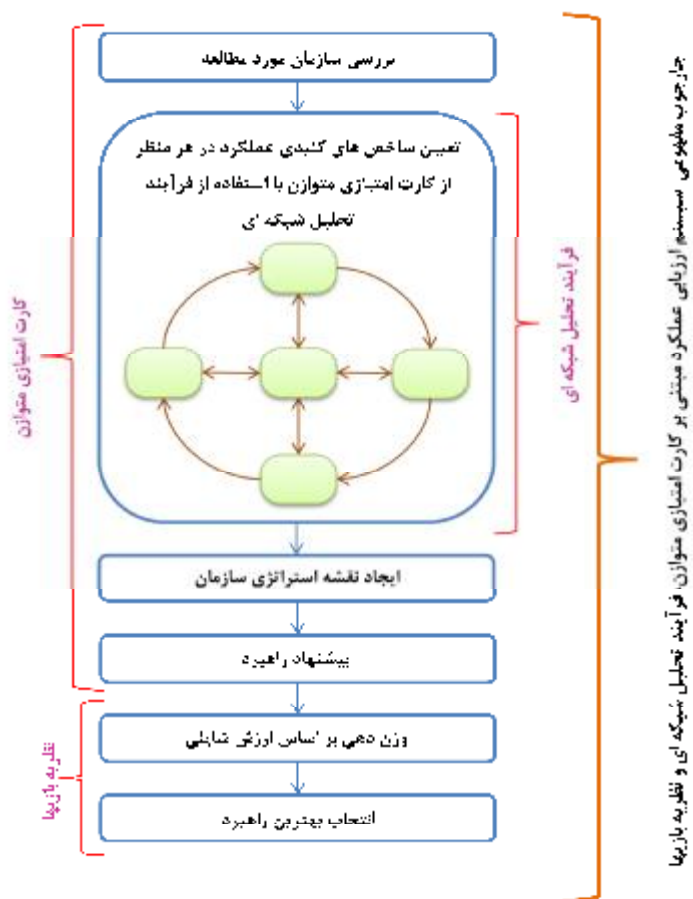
بررسی سازمان مورد مطالعه

تعیین شاخص های کلیدی عملکرد در هر منظر از کارت امتیازی متوازن با استفاده از فرآیند تحلیل شبکه ای

ایجاد نقشه استراتژی سازمان

پیشنهاد راهبرد

وزن دهی بر اساس ارزش شاپلی

انتخاب بهترین راهبرد

کارت امتیازی متوازن

فرآیند تحلیل شبکه ای

نظریه بازیها

چارچوب مفهومی سیستم ارزیابی عملکرد مبتنی بر کارت امتیازی متوازن، فرآیند تحلیل شبکه ای و نظریه بازیها